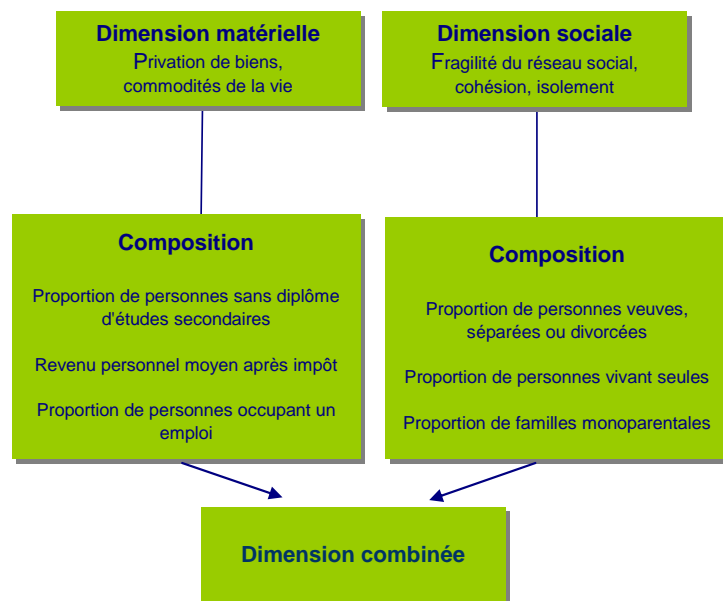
Dimension matérielle
Privation de biens, commodités de la vie

Dimension sociale
Fragilité du réseau social, cohésion, isolement

Composition

Proportion de personnes sans diplôme d'études secondaires

Revenu personnel moyen après impôt

Proportion de personnes occupant un emploi

Composition

Proportion de personnes veuves, séparées ou divorcées

Proportion de personnes vivant seules

Proportion de familles monoparentales

Dimension combinée